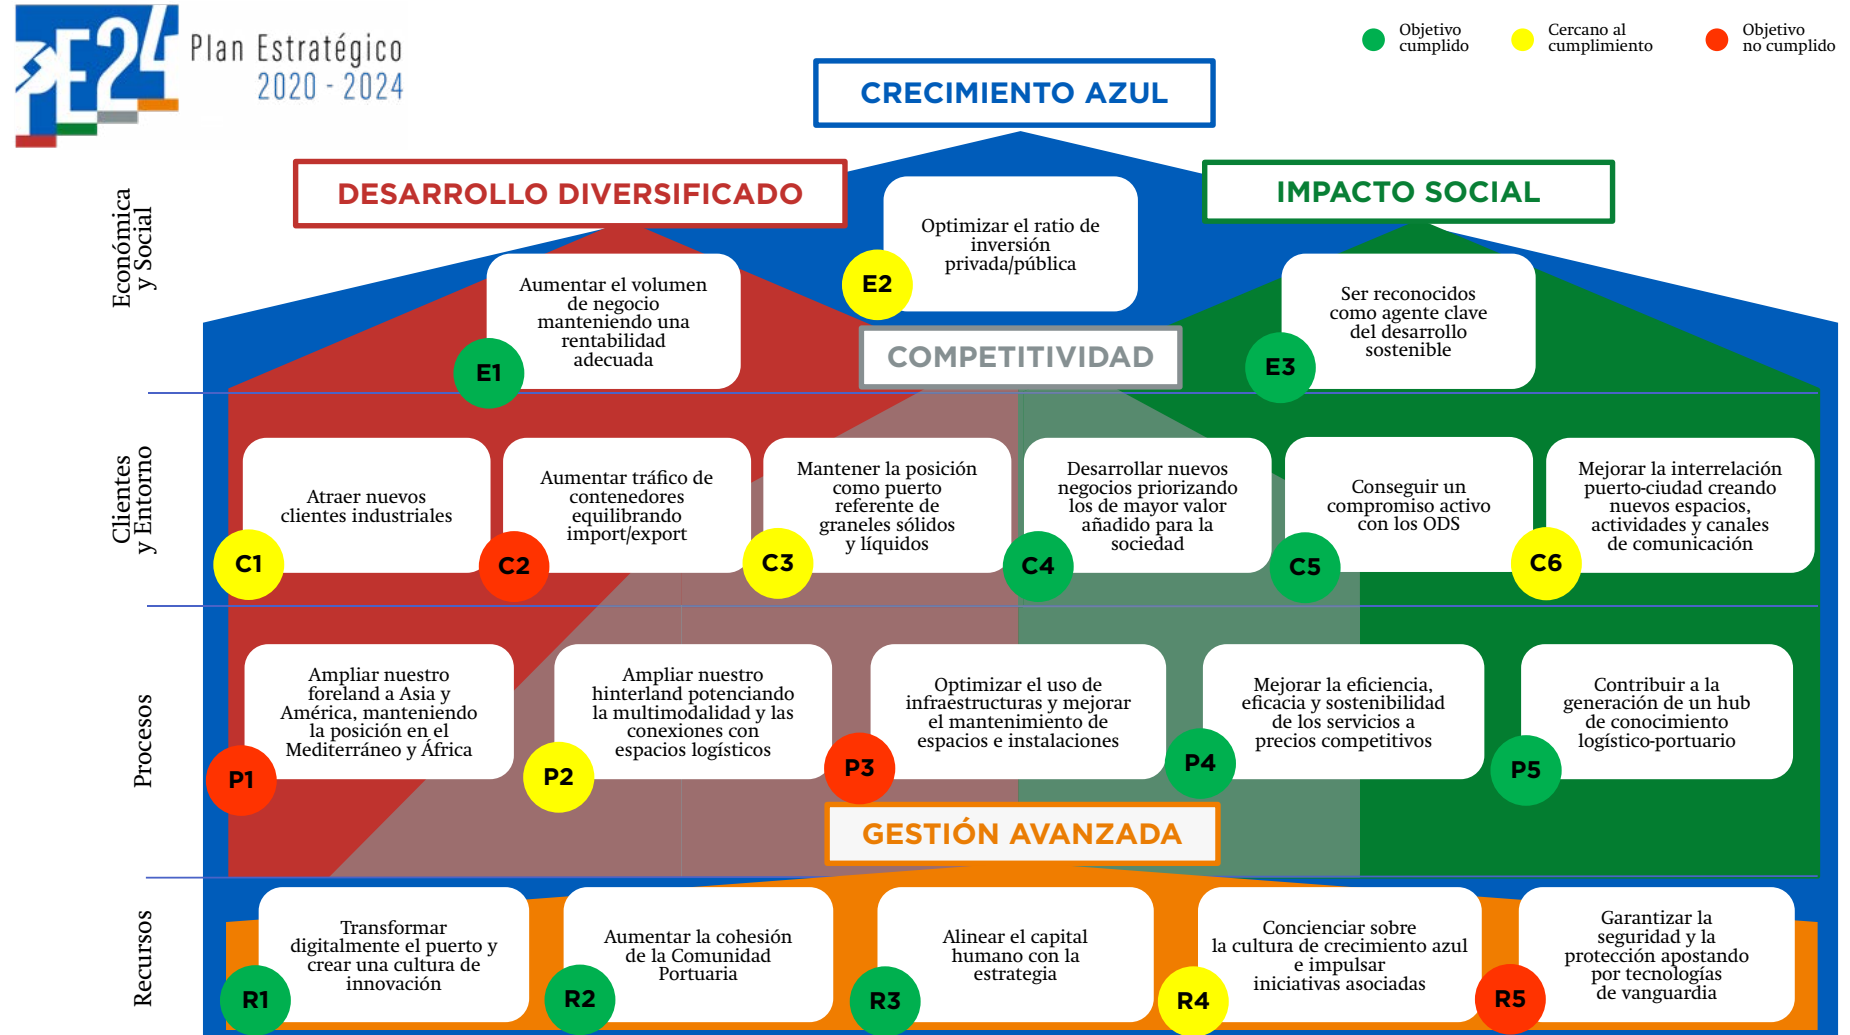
PE24 Plan Estratégico 2020 - 2024

Objetivo cumplido
Cercano al cumplimiento
Objetivo no cumplido

CRECIMIENTO AZUL

DESARROLLO DIVERSIFICADO

IMPACTO SOCIAL

Económica y Social

Optimizar el ratio de inversión privada/pública
E2

Aumentar el volumen de negocio manteniendo una rentabilidad adecuada
E1

COMPETITIVIDAD

Ser reconocidos como agente clave del desarrollo sostenible
E3

Clientes y Entorno

Atraer nuevos clientes industriales
C1

Aumentar tráfico de contenedores equilibrando import/export
C2

Mantener la posición como puerto referente de graneles sólidos y líquidos
C3

Desarrollar nuevos negocios priorizando los de mayor valor añadido para la sociedad
C4

Conseguir un compromiso activo con los ODS
C5

Mejorar la interrelación puerto-ciudad creando nuevos espacios, actividades y canales de comunicación
C6

Procesos

Ampliar nuestro foreland a Asia y América, manteniendo la posición en el Mediterráneo y África
P1

Ampliar nuestro hinterland potenciando la multimodalidad y las conexiones con espacios logísticos
P2

Optimizar el uso de infraestructuras y mejorar el mantenimiento de espacios e instalaciones
P3

Mejorar la eficiencia, eficacia y sostenibilidad de los servicios a precios competitivos
P4

Contribuir a la generación de un hub de conocimiento logístico-portuario
P5

GESTIÓN AVANZADA

Recursos

Transformar digitalmente el puerto y crear una cultura de innovación
R1

Aumentar la cohesión de la Comunidad Portuaria
R2

Alinear el capital humano con la estrategia
R3

Concienciar sobre la cultura de crecimiento azul e impulsar iniciativas asociadas
R4

Garantizar la seguridad y la protección apostando por tecnologías de vanguardia
R5